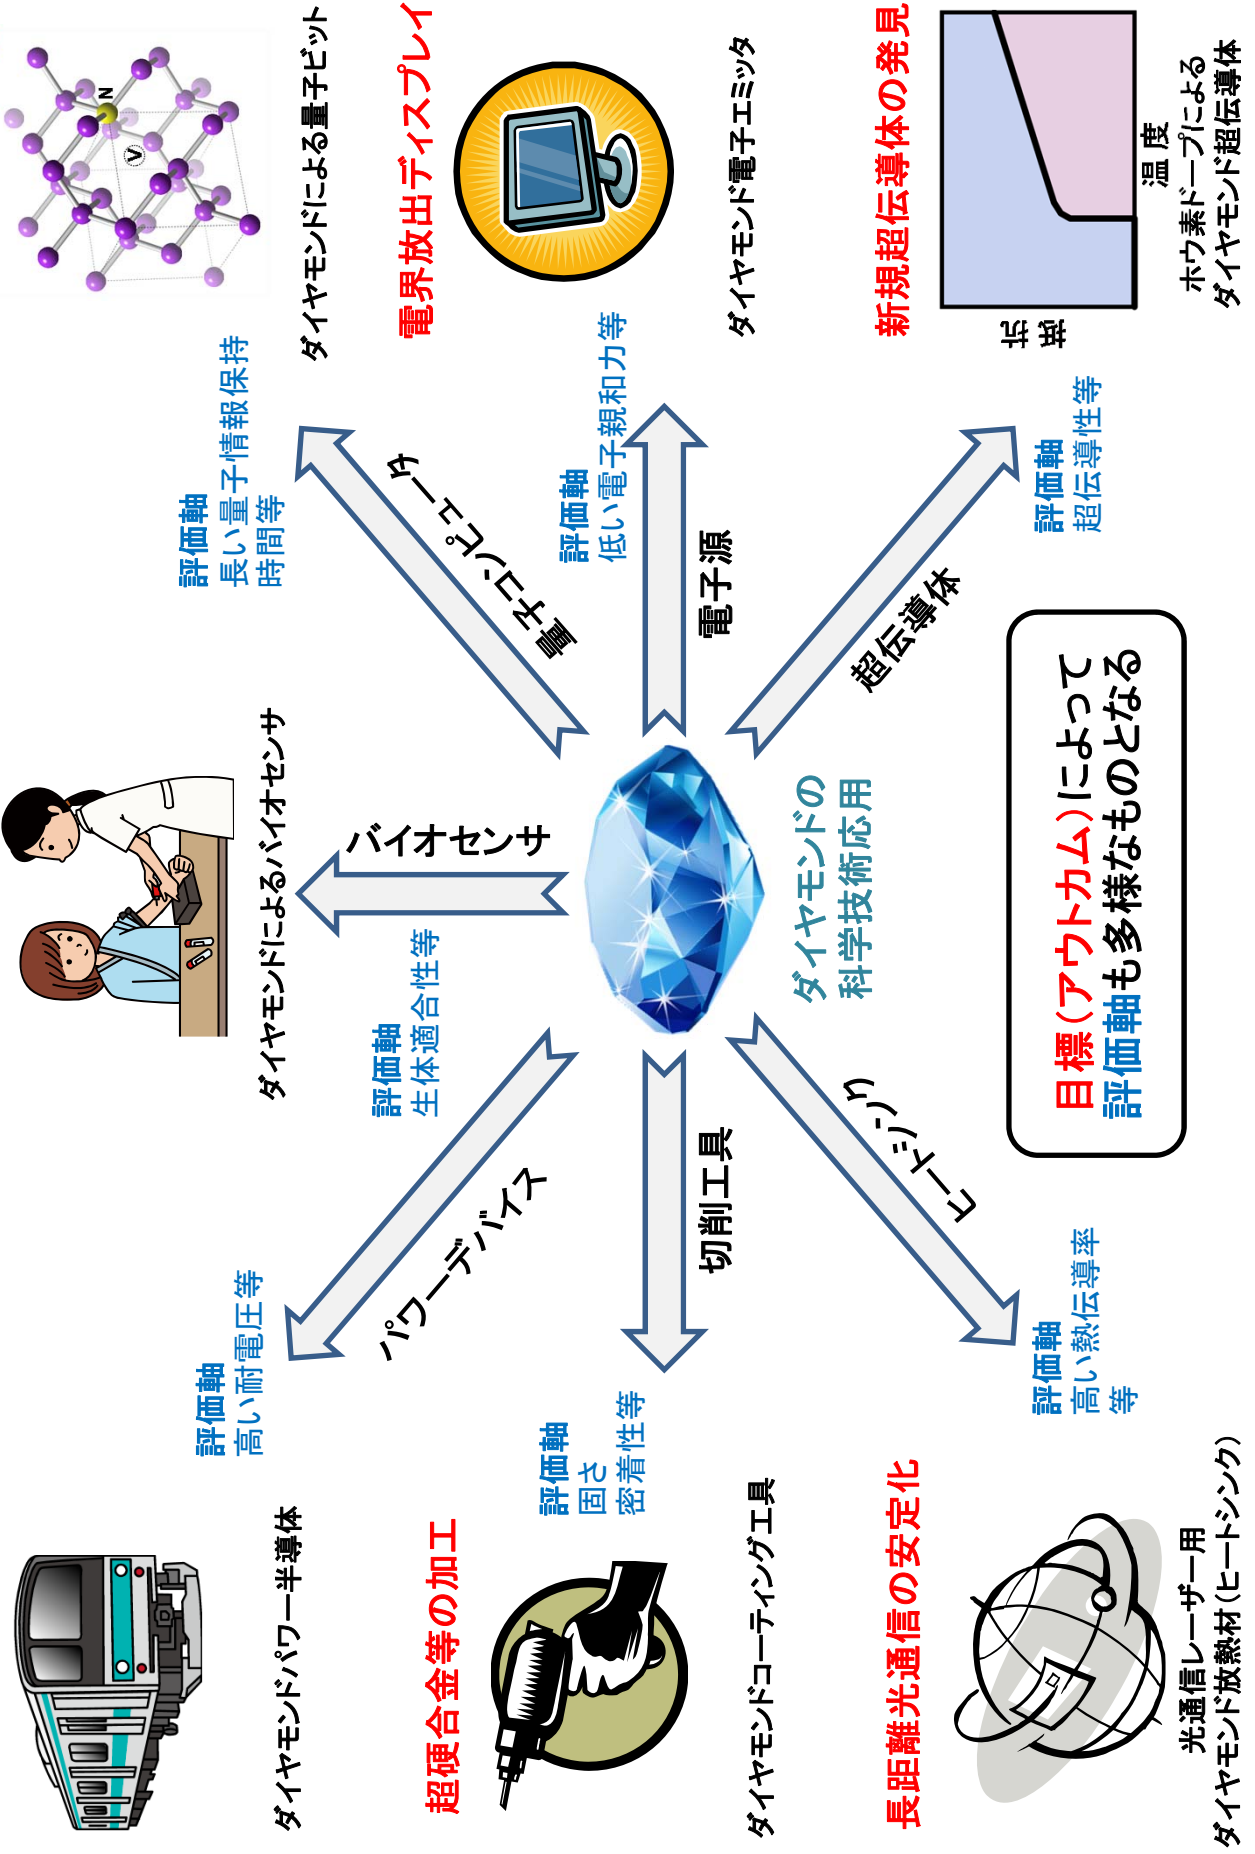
ダイヤモンドによる量子ビット

電界放出ディスプレイ

ダイヤモンド電子エミッタ

新規超伝導体の発見

抵抗

温度

ホウ素ドープによるダイヤモンド超伝導体

評価軸
長い量子情報保持時間等

量子コンピュータ

評価軸
低い電子親和力等

電子源

評価軸
超伝導性等

超伝導体

ダイヤモンドによるバイオセンサ

バイオセンサ

ダイヤモンドの科学技術応用

目標（アウトカム）によって評価軸も多様なものとなる

評価軸
生体適合性等

パワーデバイス

切削工具

ヒートシンク

評価軸
高い耐電圧等

評価軸
固さ
密着性等

評価軸
高い熱伝導率等

ダイヤモンドパワー半導体

超硬合金等の加工

ダイヤモンドコーティング工具

長距離光通信の安定化

光通信レーザー用ダイヤモンド放熱材（ヒートシンク）